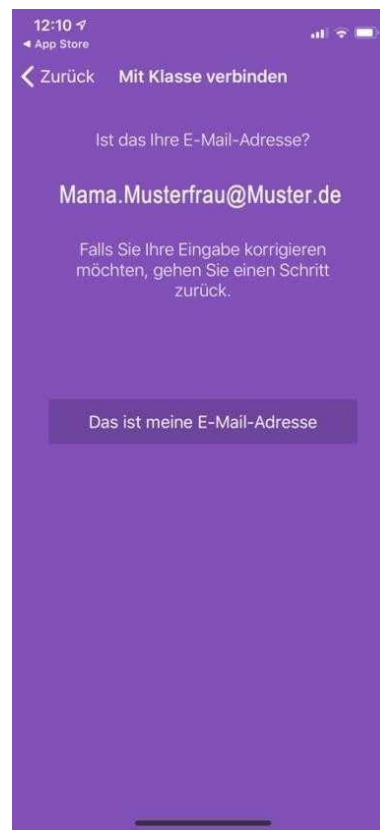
12:10
◀ App Store

Zurück Mit Klasse verbinden

Ist das Ihre E-Mail-Adresse?

Mama.Musterfrau@Muster.de

Falls Sie Ihre Eingabe korrigieren möchten, gehen Sie einen Schritt zurück.

Das ist meine E-Mail-Adresse